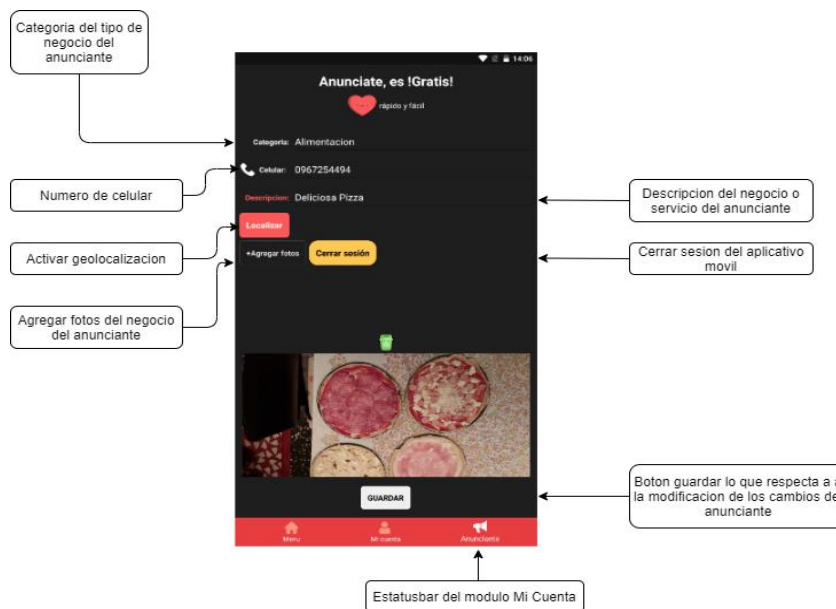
Categoria del tipo de negocio del anunciante

14:06

Anunciate, es !Gratis!

rápido y fácil

Categoria: Alimentacion

Numero de celular

Celular: 0967254494

Descripcion: Deliciosa Pizza

Descripcion del negocio o servicio del anunciante

Localizar

Activar geolocalizacion

+Agregar fotos

Cerrar sesión

Cerrar sesion del aplicativo movil

Agregar fotos del negocio del anunciante

Boton guardar lo que respecta a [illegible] la modificacion de los cambios de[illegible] anunciante

GUARDAR

Menu

Mi cuenta

Anunciante

Estatusbar del modulo Mi Cuenta